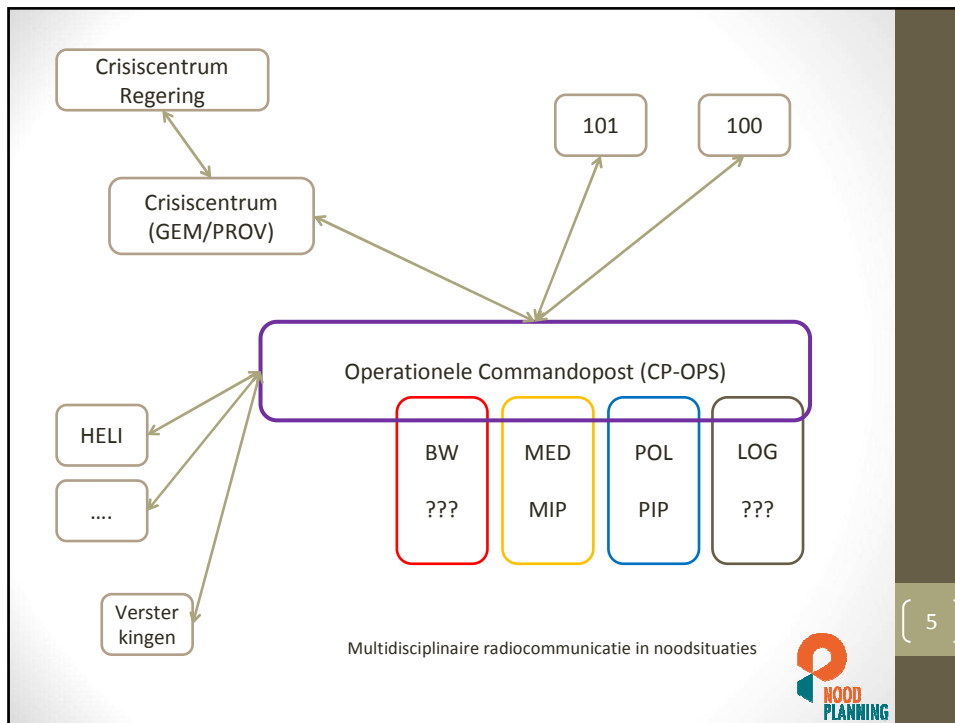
Crisiscentrum Regering

101

100

Crisiscentrum (GEM/PROV)

Operationele Commandopost (CP-OPS)

HELI

....

Verster kingen

BW

???

MED

MIP

POL

PIP

LOG

???

Multidisciplinaire radiocommunicatie in noodsituaties

5

NOOD PLANNING